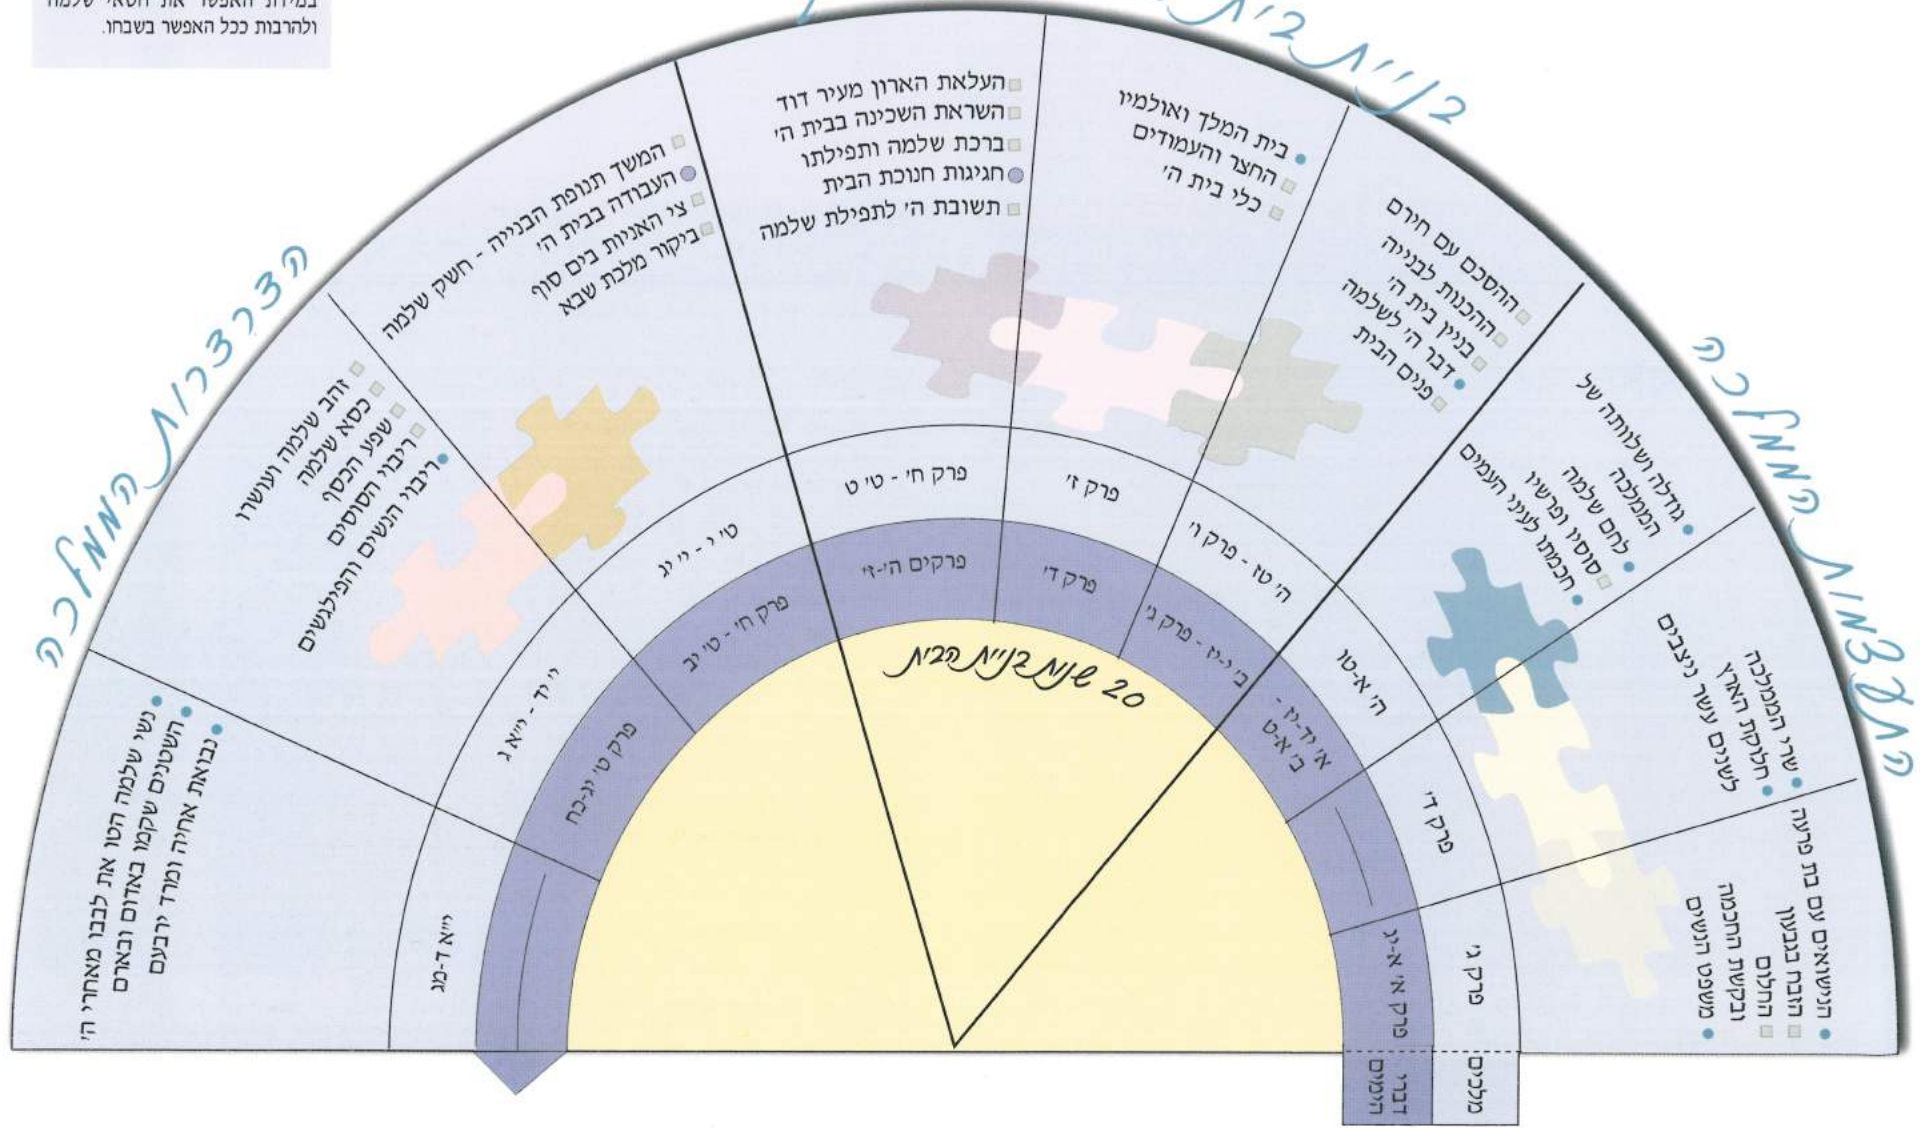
במידת האפשר את הטאי שלמה ולהרבות ככל האפשר בשבחו.

התבססות המלכות

בניית בית ה'

התדרדרות המלכות

הנישואים עם בת פרעה
הזבח בגבעון
החלום
ובקשת החכמה
משפט הנשים

שרי הממלכה
חלוקת הארץ
לשנים עשר ניצבים

גדולה ושלוותה של הממלכה
לחם שלמה
סוסיו ופרשיו
חכמתו לעיני העמים

ההסכם עם חירם
ההכנות לבנייה
בניין בית ה'
דבר ה' לשלמה
פנים הבית

בית המלך ואולמיו
החצר והעמודים
כלי בית ה'

העלאת הארון מעיר דוד
השראת השכינה בבית ה'
ברכת שלמה ותפילתו
חגיגות חנוכת הבית
תשובת ה' לתפילת שלמה

המשך תנופת הבנייה - חשק שלמה
העבודה בבית ה'
צי האניות בים סוף
ביקור מלכת שבא

זהב שלמה ועושרו
כסא שלמה
שפע הכסף
ריבוי הסוסים
ריבוי הנשים והפילגשים

נשי שלמה הטו את לבבו מאחרי ה'
השטנים שקמו באדום ובארם
נבואת אחיה ומרד ירבעם

פרק ג'
פרק ד'
ה' א-טו
ה' טז - פרק ו'
פרק ז'
פרק ח' - ט' ט
ט' י - י' יג
י' יד - י"א ג
י"א ד-מג

פרק א' א-ג
א' יד-מ - ב' א-ט
ב' י-מו - פרק ג'
פרק ד'
פרקים ה'-ז'
פרק ח' - ט' יב
פרק ט' יג-כ"ח

20 שנות בניית הבית

מלכים
דברי הימים